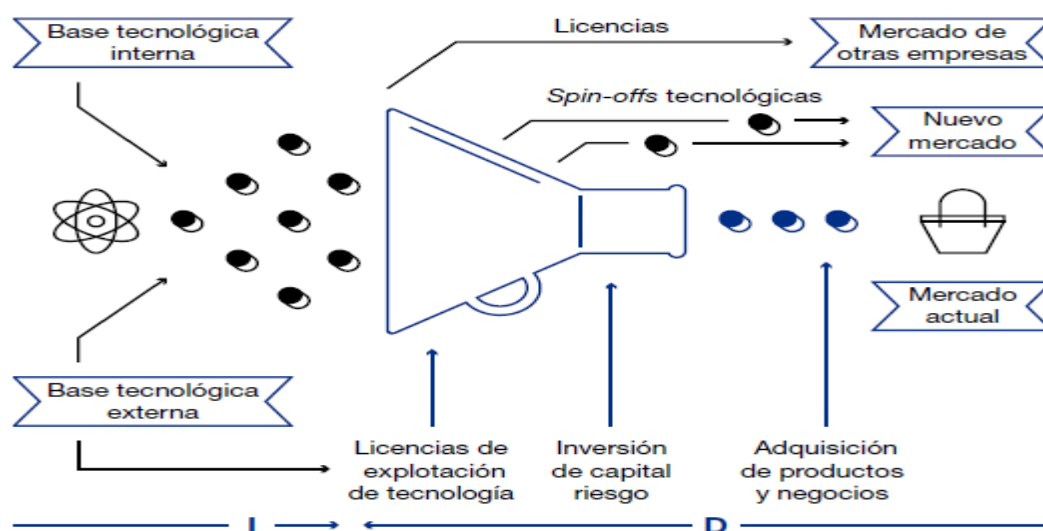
Base tecnológica interna

Licencias

Mercado de otras empresas

*Spin-offs* tecnológicas

Nuevo mercado

Mercado actual

Base tecnológica externa

Licencias de explotación de tecnología

Inversión de capital riesgo

Adquisición de productos y negocios

I

D